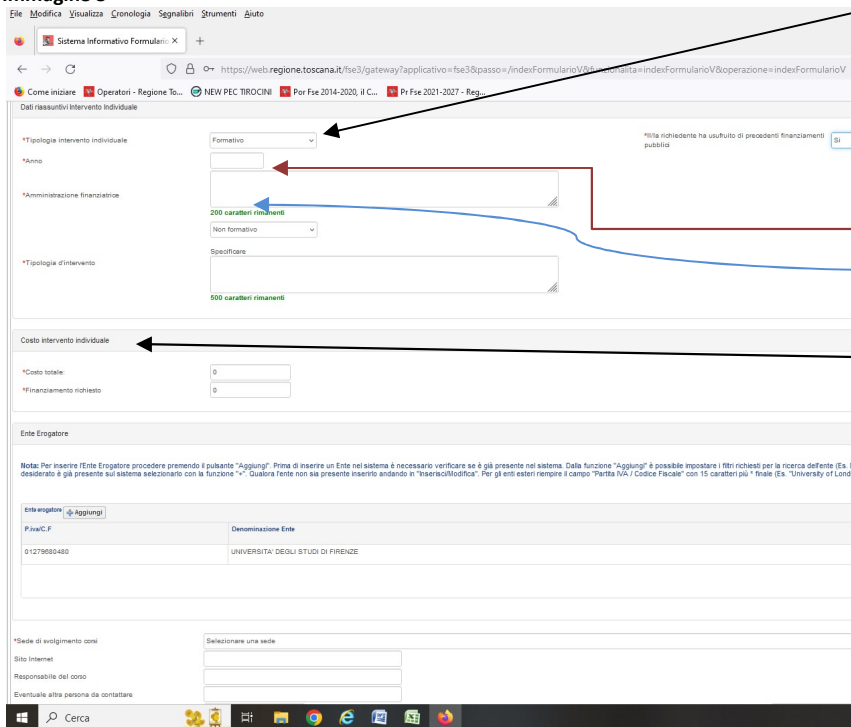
Immagine 3

File Modifica Visualizza Cronologia Segnalibri Strumenti Aiuto

Sistema Informativo Formulario ×

https://web.regione.toscana.it/fse3/gateway?applicativo=fse3&passo=/indexFormularioV&funzionalita=indexFormularioV&operazione=indexFormularioV

Come iniziare Operatori - Regione To... NEW PEC TIROCINI Por Fse 2014-2020, il C... Pr Fse 2021-2027 - Reg...

Dati riassuntivi Intervento Individuale

*Tipologia intervento individuale Formativo

*Il/la richiedente ha usufruito di precedenti finanziamenti pubblici Si

*Anno

*Amministrazione finanziatrice

200 caratteri rimanenti

Non formativo

Specificare

*Tipologia d'intervento

500 caratteri rimanenti

Costo intervento individuale

*Costo totale: 0

*Finanziamento richiesto 0

Ente Erogatore

Nota: Per inserire l'Ente Erogatore procedere premendo il pulsante "Aggiungi". Prima di inserire un Ente nel sistema è necessario verificare se è già presente nel sistema. Dalla funzione "Aggiungi" è possibile impostare i filtri richiesti per la ricerca dell'ente (Es. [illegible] desiderato è già presente sul sistema selezionarlo con la funzione "+". Qualora l'ente non sia presente inserirlo andando in "Inserisci/Modifica". Per gli enti esteri riempire il campo "Partita IVA / Codice Fiscale" con 15 caratteri più * finale (Es. "University of Lond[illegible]

Ente erogatore Aggiungi

| P.iva/C.F | Denominazione Ente |
|---|---|
| 01279680480 | UNIVERSITA' DEGLI STUDI DI FIRENZE |

*Sede di svolgimento corsi Selezionare una sede

Sito Internet

Responsabile del corso

Eventuale altra persona da contattare

Cerca